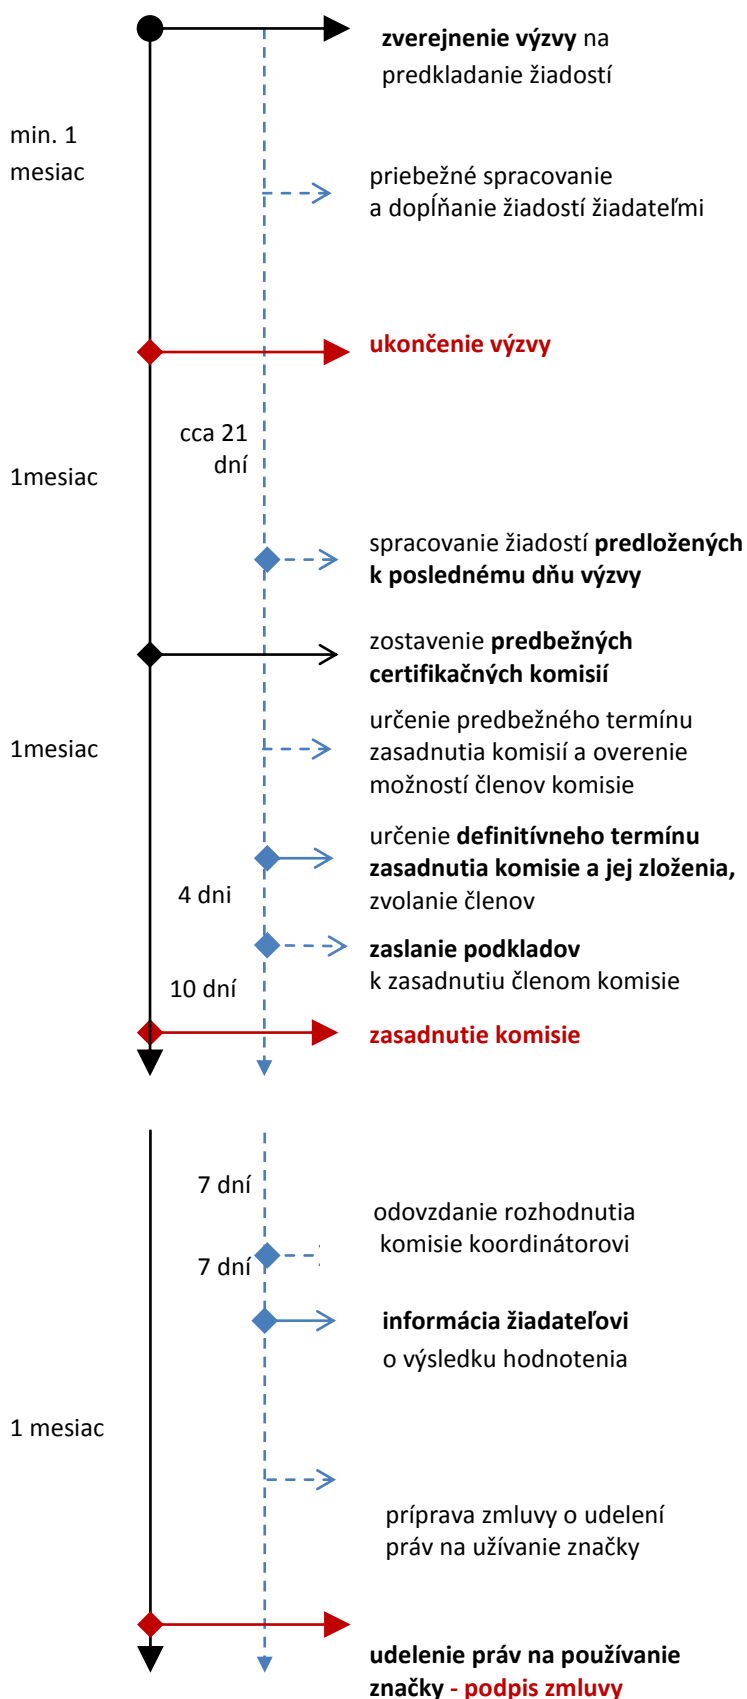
zverejnenie výzvy na predkladanie žiadostí

min. 1 mesiac

priebežné spracovanie a dopĺňanie žiadostí žiadateľmi

ukončenie výzvy

cca 21 dní

1mesiac

spracovanie žiadostí predložených k poslednému dňu výzvy

zostavenie predbežných certifikačných komisií

1mesiac

určenie predbežného termínu zasadnutia komisií a overenie možností členov komisie

určenie definitívneho termínu zasadnutia komisie a jej zloženia, zvolanie členov

4 dni

zaslanie podkladov k zasadnutiu členom komisie

10 dní

zasadnutie komisie

7 dní

odovzdanie rozhodnutia komisie koordinátorovi

7 dní

informácia žiadateľovi o výsledku hodnotenia

1 mesiac

príprava zmluvy o udelení práv na užívanie značky

udelenie práv na používanie značky - podpis zmluvy